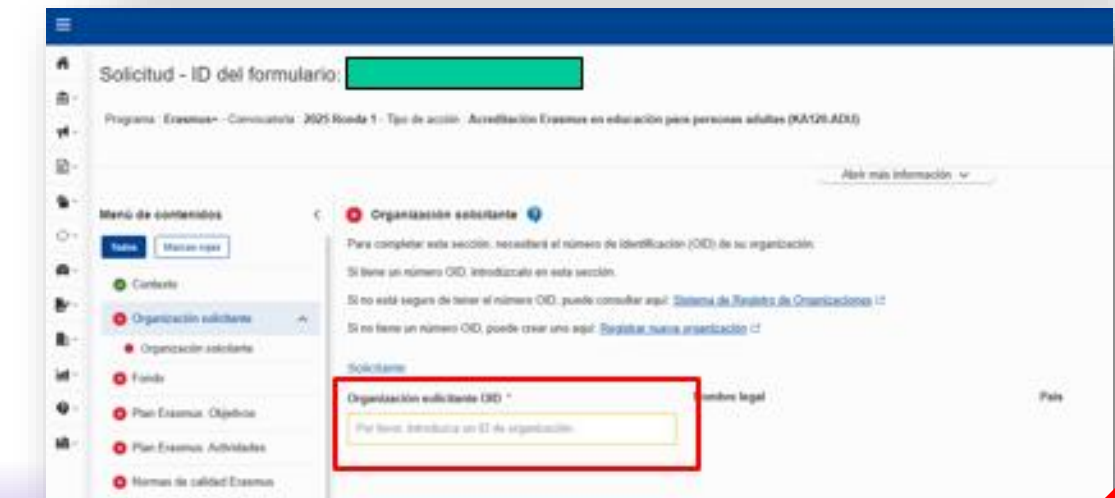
Solicitud - ID del formulario:

Programa: Erasmus+ - Convocatoria: 2025 Ronda 1 - Tipo de acción: Acreditación Erasmus en educación para personas adultas (KA120-ADU)

Abrir más información

Menú de contenidos

Todas | Marcas rojas

Contexto

Organización solicitante

Organización solicitante

Fondo

Plan Erasmus: Objetivos

Plan Erasmus: Actividades

Normas de calidad Erasmus

Organización solicitante

Para completar esta sección, necesitará el número de identificación (OID) de su organización.

Si tiene un número OID, introdúzcalo en esta sección.

Si no está seguro de tener el número OID, puede consultar aquí: Sistema de Registro de Organizaciones

Si no tiene un número OID, puede crear uno aquí: Registrar nueva organización

Solicitante

Organización solicitante OID *

Por favor, introduzca un ID de organización

Nombre legal

País